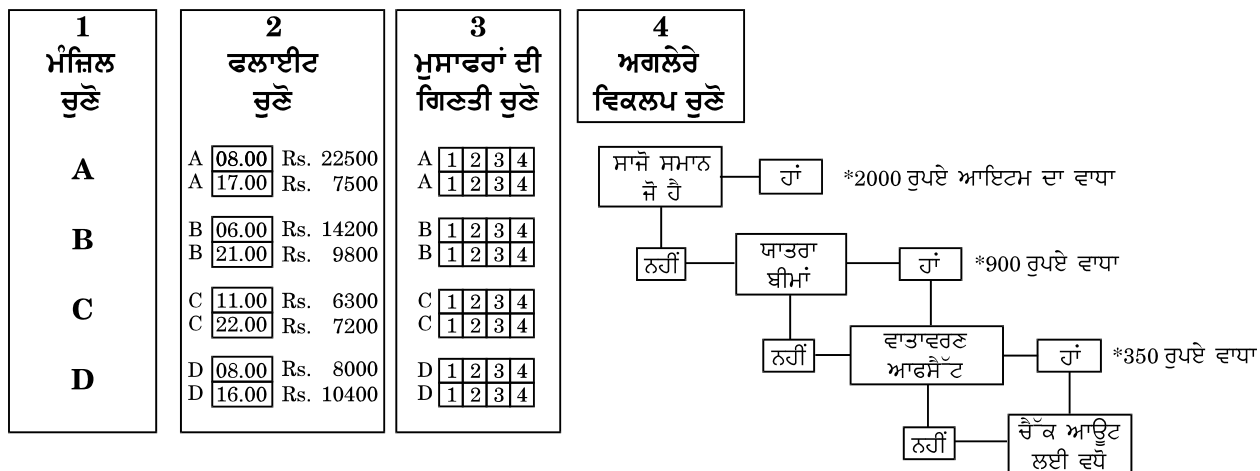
1
ਮੰਜ਼ਿਲ ਚੁਣੋ

A

B

C

D

2
ਫਲਾਈਟ ਚੁਣੋ

| | | |
|---|---|---|
| A | 08.00 | Rs. 22500 |
| A | 17.00 | Rs. 7500 |
| B | 06.00 | Rs. 14200 |
| B | 21.00 | Rs. 9800 |
| C | 11.00 | Rs. 6300 |
| C | 22.00 | Rs. 7200 |
| D | 08.00 | Rs. 8000 |
| D | 16.00 | Rs. 10400 |

3
ਮੁਸਾਫਰਾਂ ਦੀ ਗਿਣਤੀ ਚੁਣੋ

A 1 2 3 4
A 1 2 3 4

B 1 2 3 4
B 1 2 3 4

C 1 2 3 4
C 1 2 3 4

D 1 2 3 4
D 1 2 3 4

4
ਅਗਲੇਰੇ ਵਿਕਲਪ ਚੁਣੋ

ਸਾਜੋ ਸਮਾਨ ਜੋ ਹੈ
ਹਾਂ
*2000 ਰੁਪਏ ਆਇਟਮ ਦਾ ਵਾਧਾ
ਨਹੀਂ
ਯਾਤਰਾ ਬੀਮਾਂ
ਹਾਂ
*900 ਰੁਪਏ ਵਾਧਾ
ਨਹੀਂ
ਵਾਤਾਵਰਣ ਆਫਸੈੱਟ
ਹਾਂ
*350 ਰੁਪਏ ਵਾਧਾ
ਨਹੀਂ
ਚੈੱਕ ਆਊਟ ਲਈ ਵਧੋ